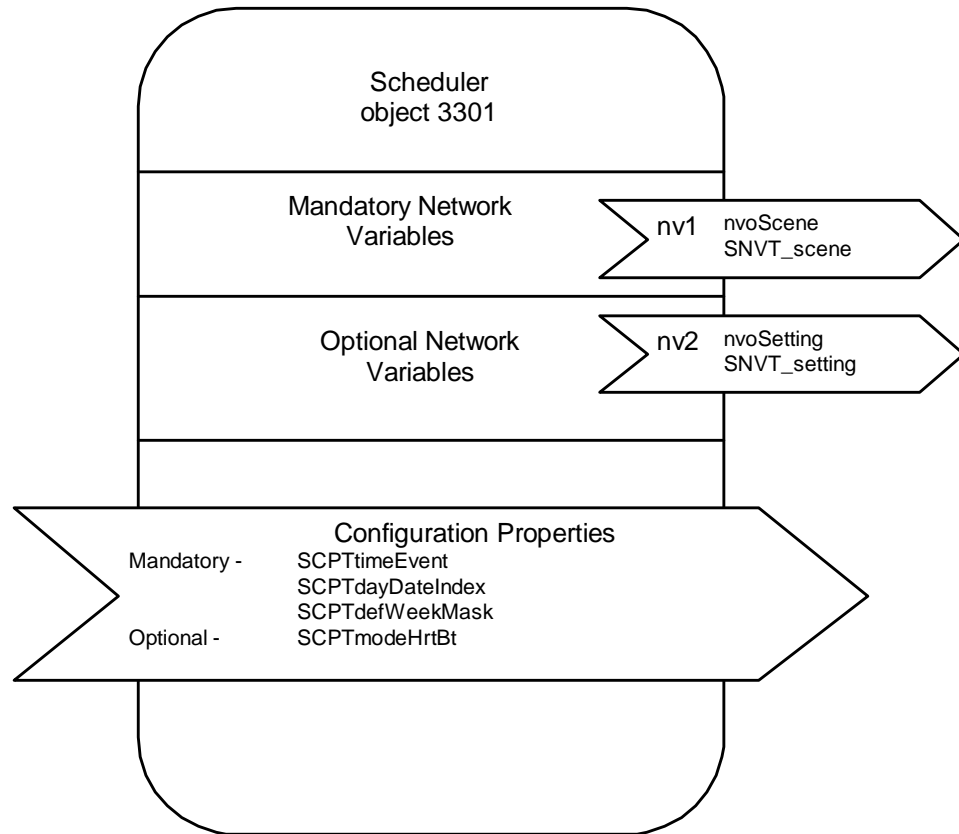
Scheduler
object 3301

Mandatory Network Variables

nv1 nvoScene
SNVT_scene

Optional Network Variables

nv2 nvoSetting
SNVT_setting

Configuration Properties

Mandatory - SCPTtimeEvent
SCPTdayDateIndex
SCPTdefWeekMask
Optional - SCPTmodeHrtBt